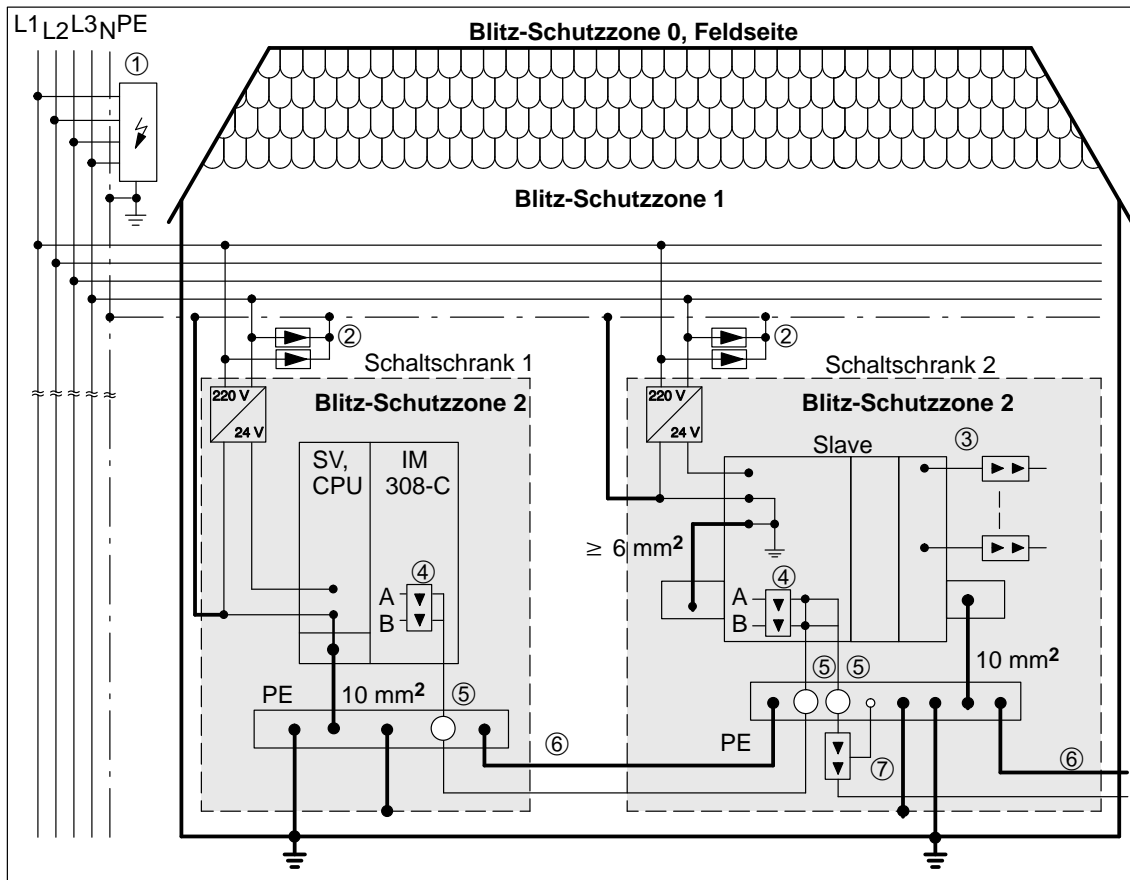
L1 L2 L3 N PE

①

Blitz-Schutzzone 0, Feldseite

Blitz-Schutzzone 1

②

②

Schaltschrank 1

Schaltschrank 2

≈≈≈≈≈

220 V

24 V

Blitz-Schutzzone 2

220 V

24 V

Blitz-Schutzzone 2

SV, CPU

IM 308-C

Slave

③

④

A

B

≥ 6 mm$^2$

④

A

B

PE

10 mm$^2$

⑤

⑤ ⑤

10 mm$^2$

⑥

PE

⑦

⑥